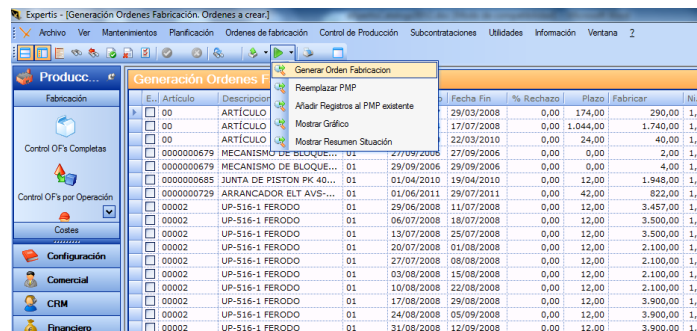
Expertis - [Generación Ordenes Fabricación. Ordenes a crear.]

Archivo Ver Mantenimientos Planificación Ordenes de fabricación Control de Producción Subcontrataciones Utilidades Información Ventana ?

Producc...

Fabricación

Control OF's Completas

Control OF's por Operación

Costes

Configuración

Comercial

CRM

Financiero

Generación Ordenes F

Generar Orden Fabricacion
Reemplazar PMP
Añadir Registros al PMP existente
Mostrar Gráfico
Mostrar Resumen Situación

| E... | Artículo | Descripcion | | | Fecha Fin | % Rechazo | Plazo | Fabricar | N |
|---|---|---|---|---|---|---|---|---|---|
| | 00 | ARTÍCULO | | | 29/03/2008 | 0,00 | 174,00 | 290,00 | 1, |
| | 00 | ARTÍCULO | | | 17/07/2008 | 0,00 | 1.044,00 | 1.740,00 | 1, |
| | 00 | ARTÍCULO | | | 22/03/2010 | 0,00 | 24,00 | 40,00 | 1, |
| | 0000000679 | MECANISMO DE BLOQUE... | | 27/09/2006 | 27/09/2006 | 0,00 | 0,00 | 2,00 | 1, |
| | 0000000679 | MECANISMO DE BLOQUE... | 01 | 29/09/2006 | 29/09/2006 | 0,00 | 0,00 | 1,00 | 1, |
| | 0000000685 | JUNTA DE PISTON PK 40... | 01 | 01/04/2010 | 19/04/2010 | 0,00 | 12,00 | 1.948,00 | 1, |
| | 0000000729 | ARRANCADOR ELT AVS-... | 01 | 01/06/2011 | 29/07/2011 | 0,00 | 42,00 | 822,00 | 1, |
| | 00002 | UP-516-1 FERODO | 01 | 29/06/2008 | 11/07/2008 | 0,00 | 12,00 | 3.457,00 | 1, |
| | 00002 | UP-516-1 FERODO | 01 | 06/07/2008 | 18/07/2008 | 0,00 | 12,00 | 3.500,00 | 1, |
| | 00002 | UP-516-1 FERODO | 01 | 13/07/2008 | 25/07/2008 | 0,00 | 12,00 | 3.500,00 | 1, |
| | 00002 | UP-516-1 FERODO | 01 | 20/07/2008 | 01/08/2008 | 0,00 | 12,00 | 2.100,00 | 1, |
| | 00002 | UP-516-1 FERODO | 01 | 27/07/2008 | 08/08/2008 | 0,00 | 12,00 | 2.100,00 | 1, |
| | 00002 | UP-516-1 FERODO | 01 | 03/08/2008 | 15/08/2008 | 0,00 | 12,00 | 2.100,00 | 1, |
| | 00002 | UP-516-1 FERODO | 01 | 10/08/2008 | 22/08/2008 | 0,00 | 12,00 | 2.100,00 | 1, |
| | 00002 | UP-516-1 FERODO | 01 | 17/08/2008 | 29/08/2008 | 0,00 | 12,00 | 3.900,00 | 1, |
| | 00002 | UP-516-1 FERODO | 01 | 24/08/2008 | 05/09/2008 | 0,00 | 12,00 | 3.900,00 | 1, |
| | 00002 | UP-516-1 FERODO | 01 | 31/08/2008 | 12/09/2008 | 0,00 | 12,00 | 3.900,00 | 1, |